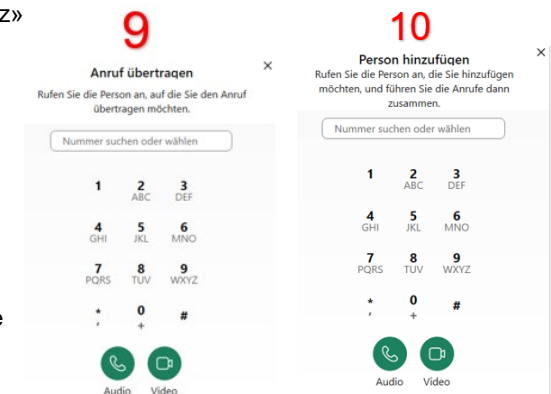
z»

9

Anruf übertragen

×

Rufen Sie die Person an, auf die Sie den Anruf übertragen möchten.

Nummer suchen oder wählen

1
2 ABC
3 DEF
4 GHI
5 JKL
6 MNO
7 PQRS
8 TUV
9 WXYZ
* ,
0 +
#

Audio
Video

e

10

Person hinzufügen

×

Rufen Sie die Person an, die Sie hinzufügen möchten, und führen Sie die Anrufe dann zusammen.

Nummer suchen oder wählen

1
2 ABC
3 DEF
4 GHI
5 JKL
6 MNO
7 PQRS
8 TUV
9 WXYZ
* ,
0 +
#

Audio
Video